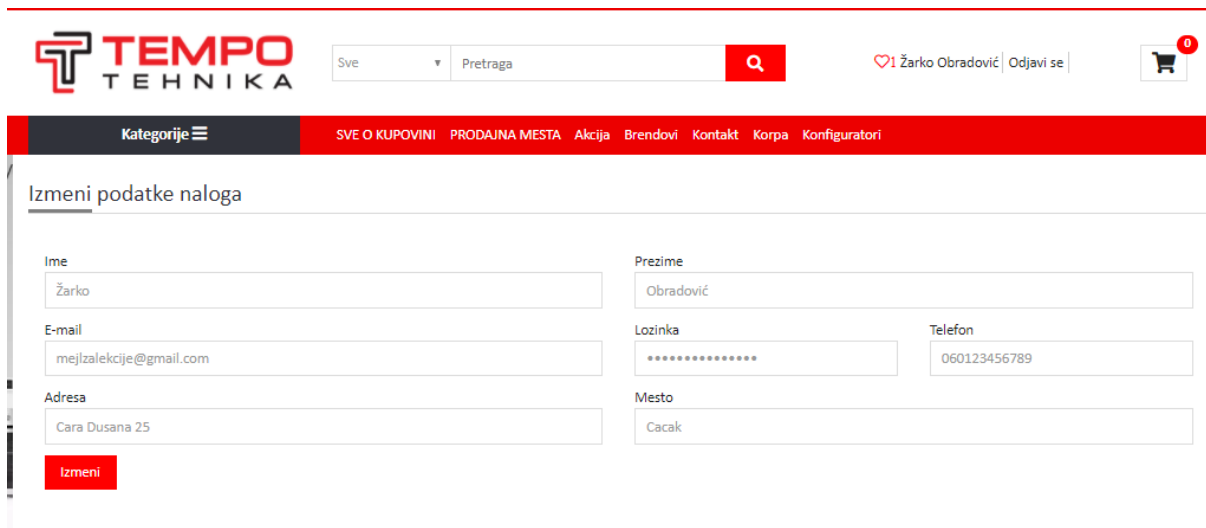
TEMPO
TEHNIKA

Sve ▾ Pretraga

♡1 Žarko Obradović | Odjavi se

0

Kategorije ☰

SVE O KUPOVINI PRODAJNA MESTA Akcija Brendovi Kontakt Korpa Konfiguratori

Izmeni podatke naloga

Ime
Žarko

Prezime
Obradović

E-mail
mejlzalekcije@gmail.com

Lozinka
•••••••••••••••

Telefon
060123456789

Adresa
Cara Dusana 25

Mesto
Cacak

Izmeni